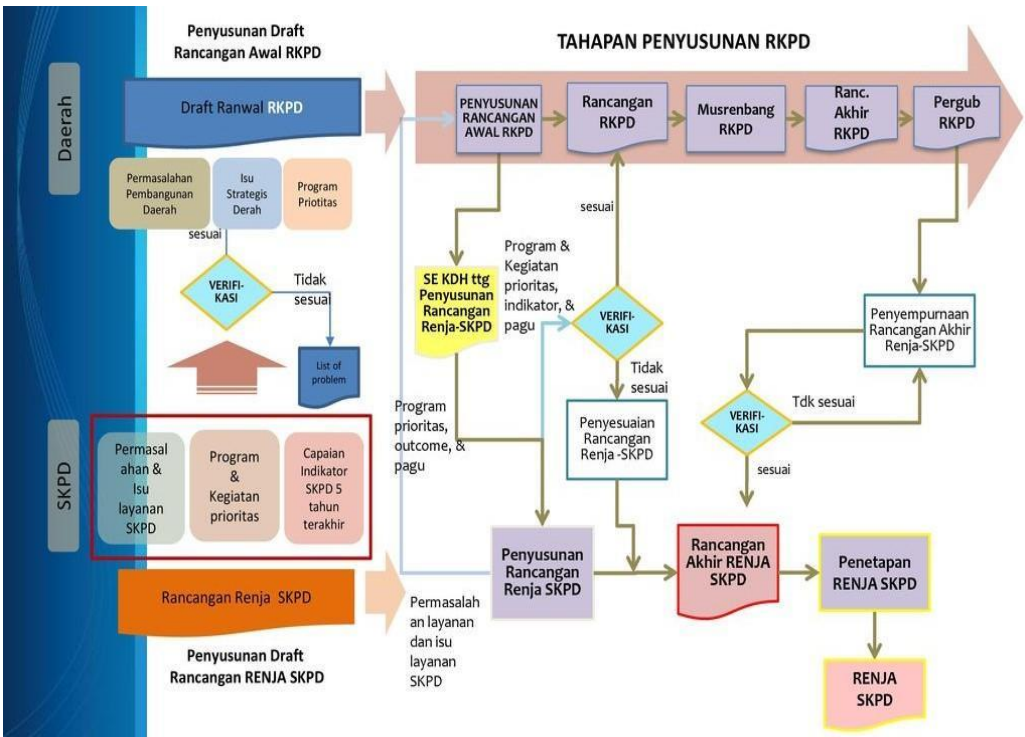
Penyusunan Draft Rancangan Awal RKPD

TAHAPAN PENYUSUNAN RKPD

Daerah

Draft Ranwal RKPD

PENYUSUNAN RANCANGAN AWAL RKPD

Rancangan RKPD

Musrenbang RKPD

Ranc. Akhir RKPD

Pergub RKPD

Permasalahan Pembangunan Daerah

Isu Strategis Derah

Program Priotitas

sesuai

sesuai

VERIFI-KASI

Tidak sesuai

List of problem

SE KDH ttg Penyusunan Rancangan Renja-SKPD

Program & Kegiatan prioritas, indikator, & pagu

VERIFI-KASI

Tidak sesuai

Penyempurnaan Rancangan Akhir Renja-SKPD

Tdk sesuai

VERIFI-KASI

sesuai

SKPD

Permasalahan & Isu layanan SKPD

Program & Kegiatan prioritas

Capaian Indikator SKPD 5 tahun terakhir

Program prioritas, outcome, & pagu

Penyesuaian Rancangan Renja -SKPD

Rancangan Renja SKPD

Penyusunan Rancangan Renja SKPD

Rancangan Akhir RENJA SKPD

Penetapan RENJA SKPD

Permasalahan layanan dan isu layanan SKPD

Penyusunan Draft Rancangan RENJA SKPD

RENJA SKPD